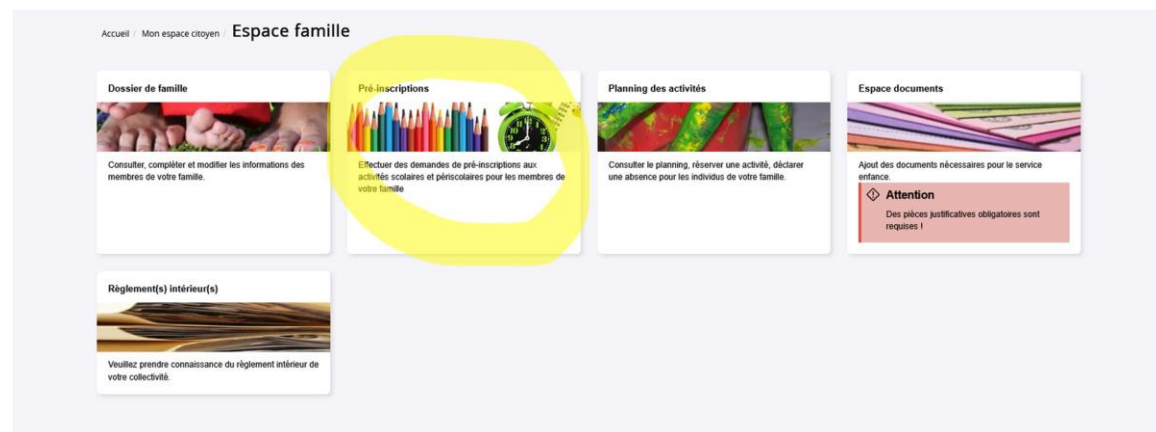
Accueil / Mon espace citoyen / Espace famille

Dossier de famille

Consulter, compléter et modifier les informations des membres de votre famille.

Pré-inscriptions

Effectuer des demandes de pré-inscriptions aux activités scolaires et périscolaires pour les membres de votre famille

Planning des activités

Consulter le planning, réserver une activité, déclarer une absence pour les individus de votre famille.

Espace documents

Ajout des documents nécessaires pour le service enfance.

Attention

Des pièces justificatives obligatoires sont requises !

Règlement(s) intérieur(s)

Veuillez prendre connaissance du règlement intérieur de votre collectivité.